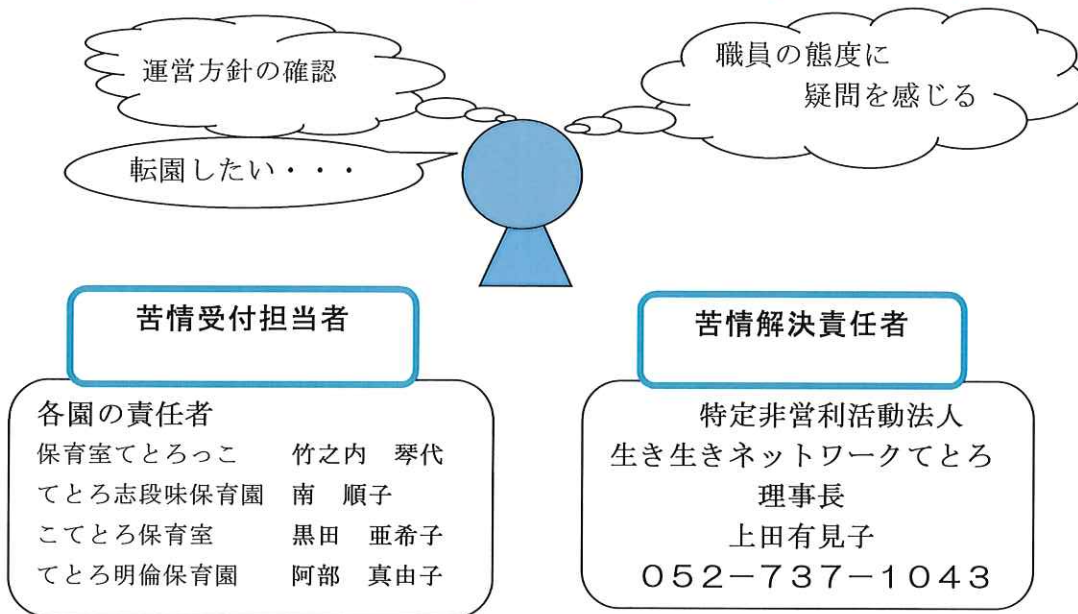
運営方針の確認

職員の態度に
疑問を感じる

転園したい・・・

苦情受付担当者

各園の責任者
保育室てとろっこ　竹之内　琴代
てとろ志段味保育園　南　順子
こてとろ保育室　黒田　亜希子
てとろ明倫保育園　阿部　真由子

苦情解決責任者

特定非営利活動法人
生き生きネットワークてとろ
理事長
上田有見子
052−737−1043